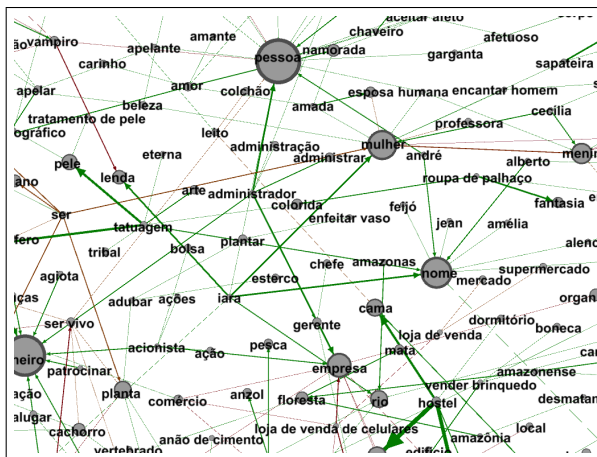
aceitar afeto
ão vampiro
amante
pessoa
chaveiro
afetuoso
apelante
namorada
carinho
garganta
sapateira
amor
apelar
colchão
esposa humana
encantar homem
beleza
amada
tratamento de pele
cecília
professora
ográfico
leito
mulher
administração
meni
eterna
administrar
pele
andré
alberto
lenda
ano
roupa de palhaço
arte
administrador
fantasia
colorida
ser
feijó
enfeitar vaso
tatuagem
jean
amélia
fero
plantar
bolsa
tribal
chefe
amazonas
alen
nome
agiota
esterco
supermercado
mercado
adubar
ações
iara
orga
ças
ser vivo
cama
gerente
dormitório
boneca
loja de venda
neiro
acionista
pesca
ação
maia
patrocinar
empresa
amazonense
vender brinquedo
ação
planta
anzol
floresta
desmat
rio
hostel
alugar
comercio
loja de venda de celulares
local
cachorro
amazônia
anão de cimento
vertebrado
edifício